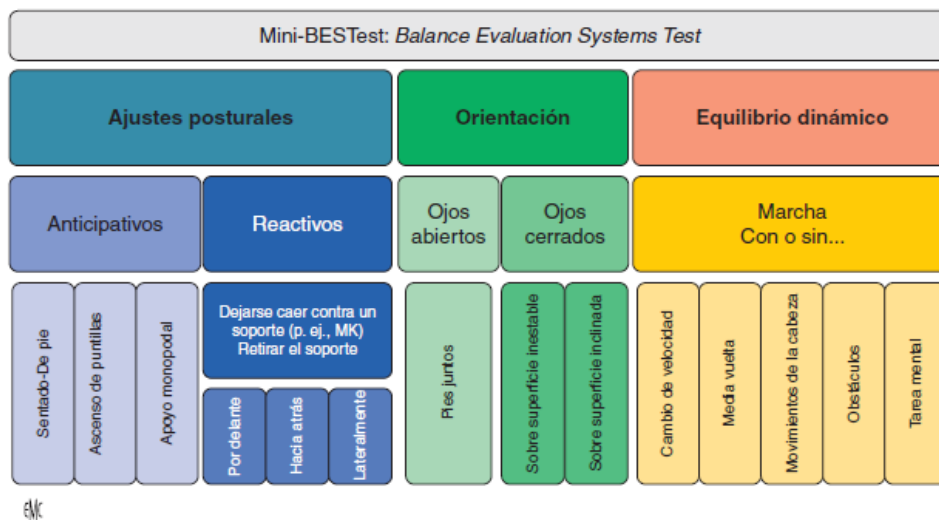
Mini-BESTest: *Balance Evaluation Systems Test*

Ajustes posturales

Orientación

Equilibrio dinámico

Anticipativos

Reactivos

Ojos abiertos

Ojos cerrados

Marcha Con o sin...

Sentado-De pie

Ascenso de puntillas

Apoyo monopodal

Dejarse caer contra un soporte (p. ej., MK) Retirar el soporte

Por delante

Hacia atrás

Lateralmente

Pies juntos

Sobre superficie inestable

Sobre superficie inclinada

Cambio de velocidad

Media vuelta

Movimientos de la cabeza

Obstáculos

Tarea mental

EMC